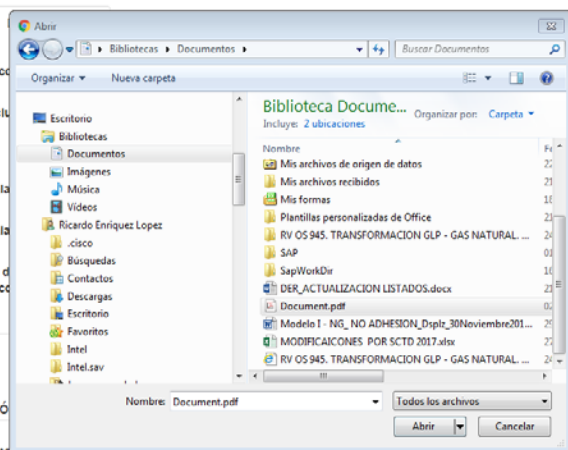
Abrir

Bibliotecas ▸ Documentos ▸

Buscar Documentos

Organizar ▾ Nueva carpeta

Escritorio
Bibliotecas
Documentos
Imágenes
Música
Vídeos
Ricardo Enriquez Lopez
.cisco
Búsquedas
Contactos
Descargas
Escritorio
Favoritos
Intel
Intel.sav

Biblioteca Docume...
Incluye: 2 ubicaciones

Organizar por: Carpeta ▾

Nombre

Mis archivos de origen de datos
Mis archivos recibidos
Mis formas
Plantillas personalizadas de Office
RV OS 945. TRANSFORMACION GLP - GAS NATURAL. ...
SAP
SapWorkDir
DER_ACTUALIZACION LISTADOS.docx
Document.pdf
Modelo I - NG_ NO ADHESION_Dsplz_30Noviembre201...
MODIFICAICONES POR SCTD 2017.xlsx
RV OS 945. TRANSFORMACION GLP - GAS NATURAL. ...

Fe
22
21
18
21
21
01
21
03
02
29
27
24

Nombre: Document.pdf

Todos los archivos

Abrir

Cancelar